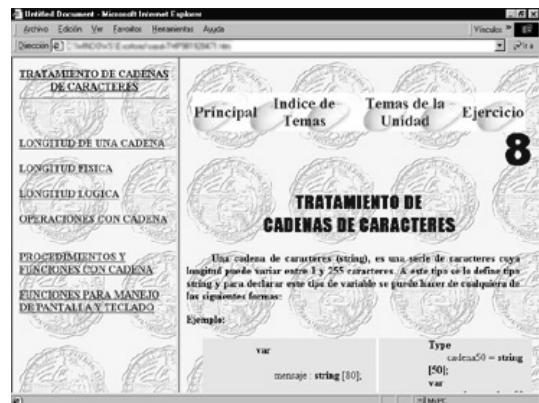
Untitled Document - Microsoft Internet Explorer

Archivo Edición Ver Favoritos Herramientas Ayuda

Vínculos

Dirección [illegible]

Ir a

TRATAMIENTO DE CADENAS DE CARACTERES

LONGITUD DE UNA CADENA

LONGITUD FISICA

LONGITUD LOGICA

OPERACIONES CON CADENA

PROCEDIMIENTOS Y FUNCIONES CON CADENA

FUNCIONES PARA MANEJO DE PANTALLA Y TECLADO

Principal

Indice de Temas

Temas de la Unidad

Ejercicio

8

TRATAMIENTO DE CADENAS DE CARACTERES

Una cadena de caracteres (string), es una serie de caracteres cuya longitud puede variar entre 1 y 255 caracteres. A este tipo se lo define tipo string y para declarar este tipo de variable se puede hacer de cualquiera de las siguientes formas:

Ejemplo:

var

mensaje : string [80];

Type

cadena50 = string [50];

var

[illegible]

Mi PC